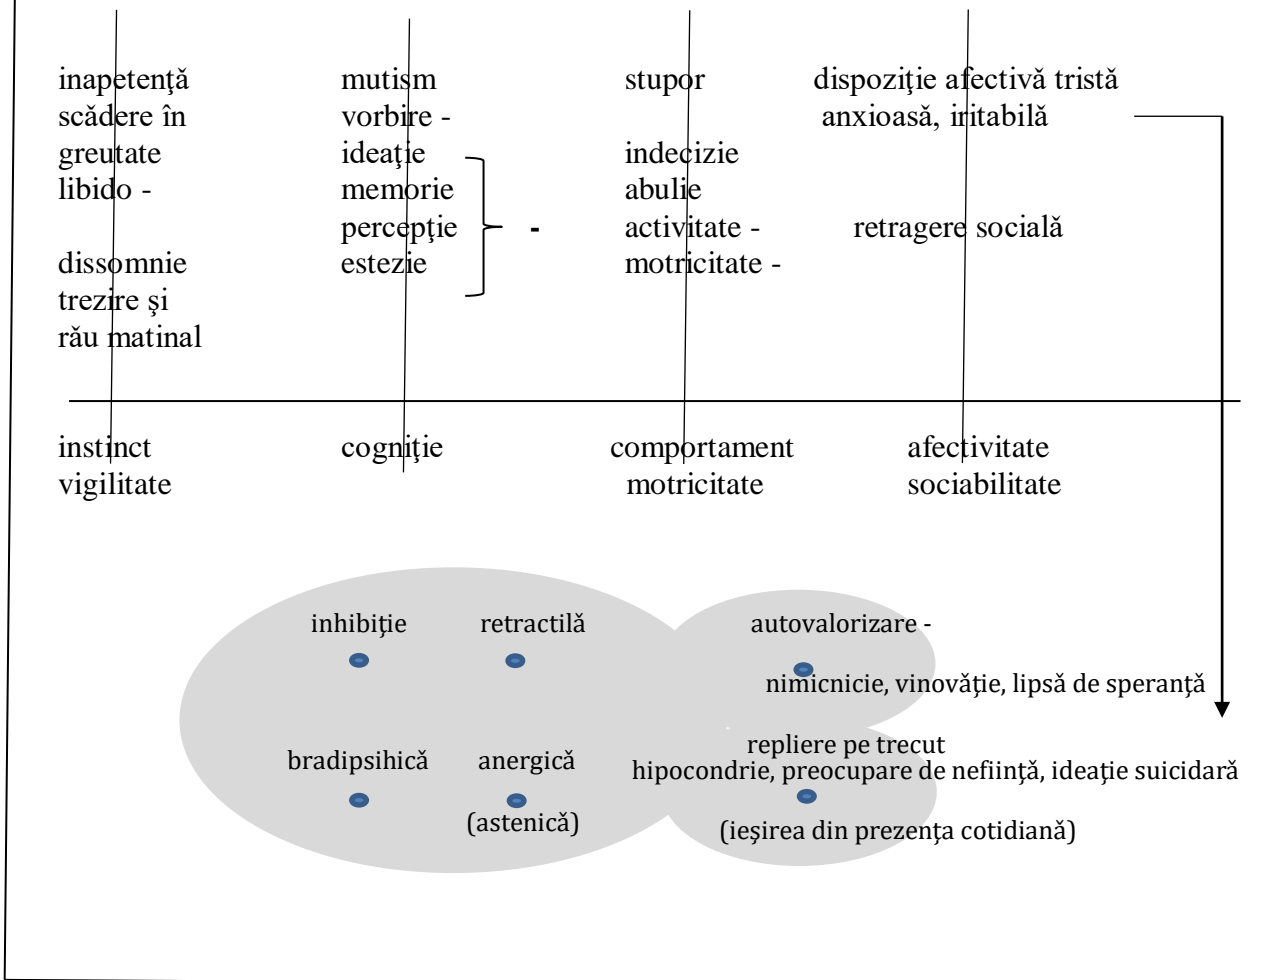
inapetenţă
scădere în greutate
libido -

dissomnie
trezire şi rău matinal

mutism
vorbire -
ideaţie
memorie
percepţie
estezie

-

stupor

indecizie
abulie
activitate -
motricitate -

dispoziţie afectivă tristă
anxioasă, iritabilă

retragere socială

instinct
vigilitate

cogniţie

comportament
motricitate

afectivitate
sociabilitate

inhibiţie

retractilă

bradipsihică

anergică
(astenică)

autovalorizare -

nimicnicie, vinovăţie, lipsă de speranţă

repliere pe trecut
hipocondrie, preocupare de neființă, ideaţie suicidară

(ieşirea din prezenţa cotidiană)